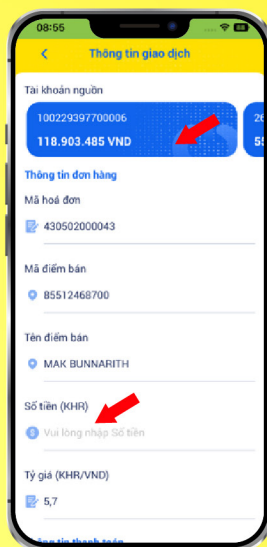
08:55

Thông tin giao dịch

Tài khoản nguồn

100229397700006

118.903.485 VND

26

55

Thông tin đơn hàng

Mã hoá đơn

430502000043

Mã điểm bán

85512468700

Tên điểm bán

MAK BUNNARITH

Số tiền (KHR)

Vui lòng nhập Số tiền

Tỷ giá (KHR/VND)

5,7

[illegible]